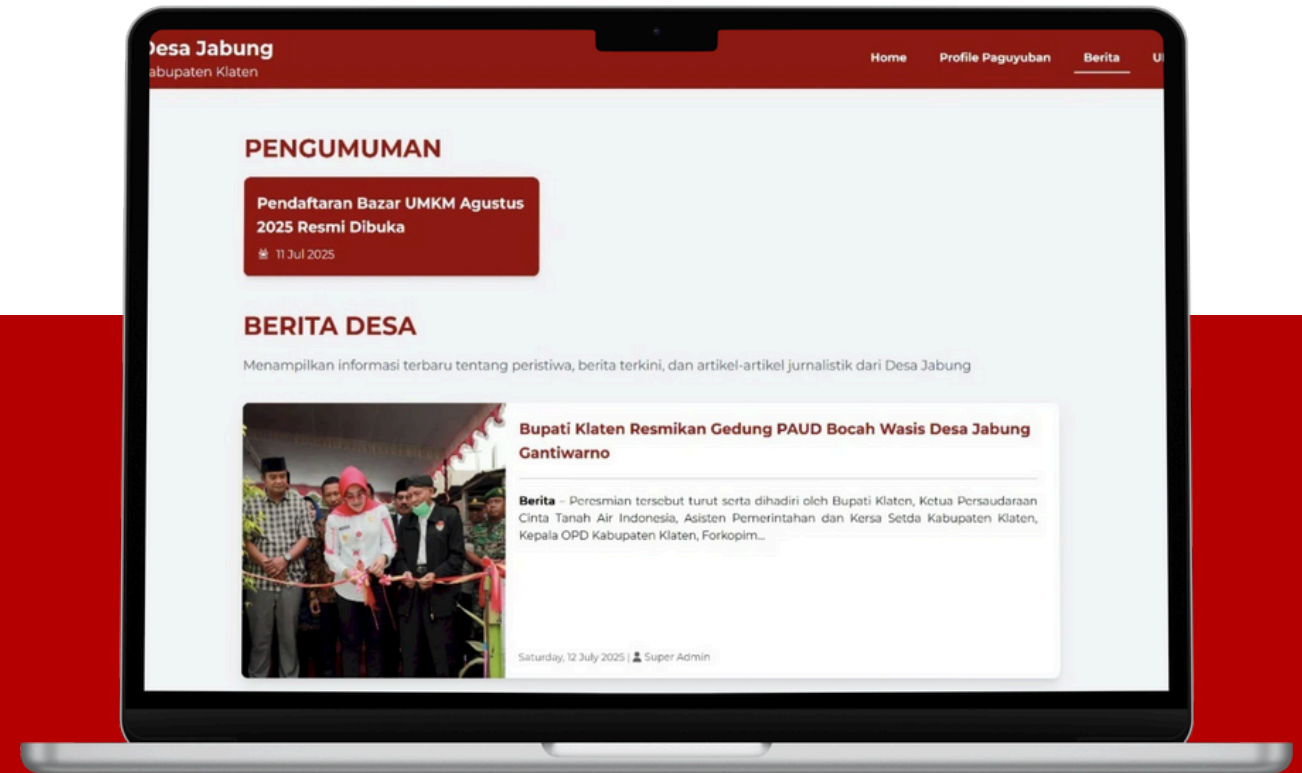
esa Jabung
abupaten Klaten

Home Profile Paguyuban Berita U

PENGUMUMAN

Pendaftaran Bazar UMKM Agustus 2025 Resmi Dibuka

11 Jul 2025

BERITA DESA

Menampilkan informasi terbaru tentang peristiwa, berita terkini, dan artikel-artikel jurnalistik dari Desa Jabung

Bupati Klaten Resmikan Gedung PAUD Bocah Wasis Desa Jabung Gantiwarno

Berita – Peresmian tersebut turut serta dihadiri oleh Bupati Klaten, Ketua Persaudaraan Cinta Tanah Air Indonesia, Asisten Pemerintahan dan Kersa Setda Kabupaten Klaten, Kepala OPD Kabupaten Klaten, Forkopim...

Saturday, 12 July 2025 | Super Admin